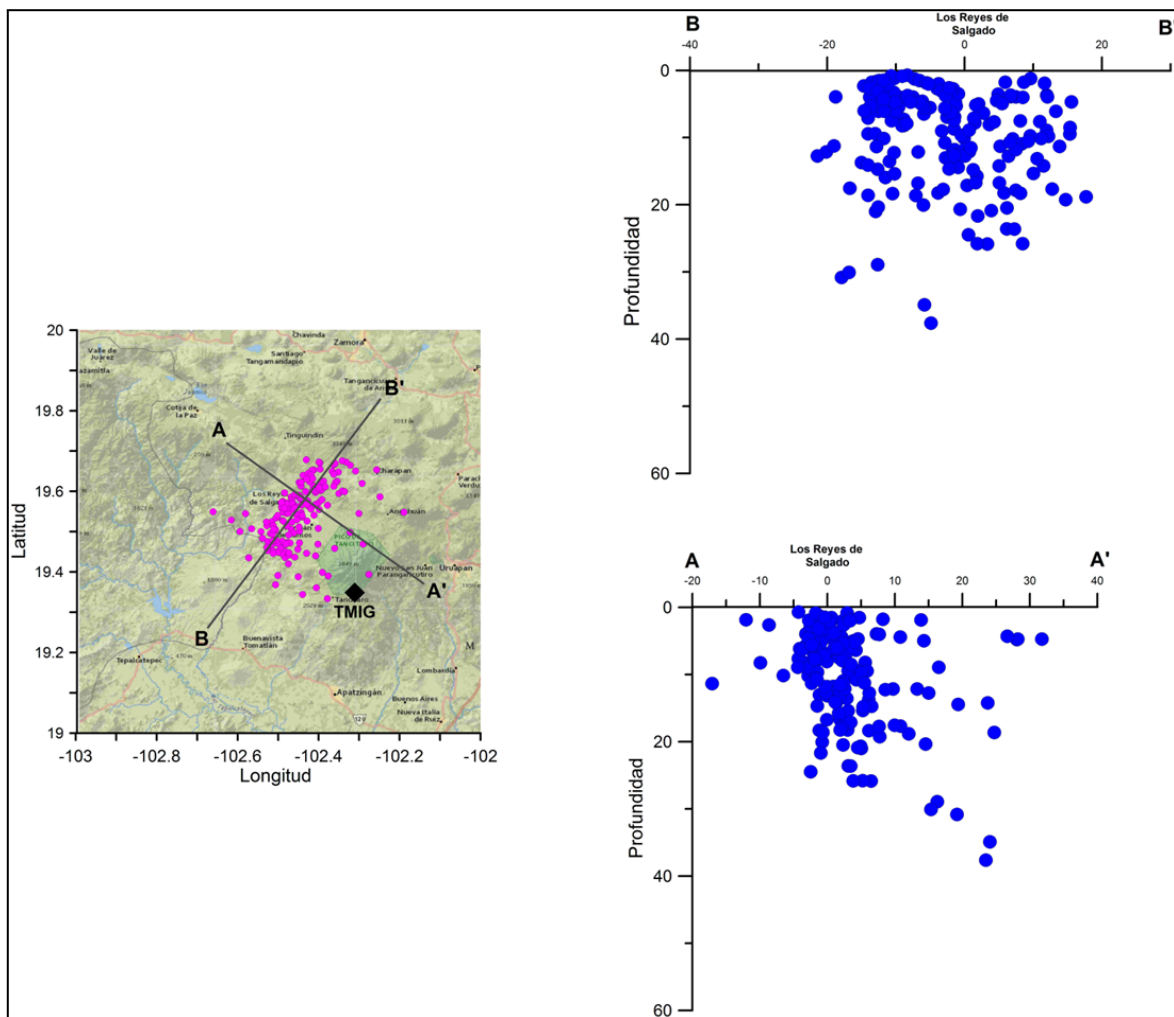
B
Los Reyes de Salgado
B'
-40
-20
0
20
0
20
40
60
Profundidad

20
19.8
19.6
19.4
19.2
19
Latitud
-103
-102.8
-102.6
-102.4
-102.2
-102
Longitud
Chavinda
Zamora
Valle de Juárez
Santiago Tangamandapio
Jiquilpan
Mazamitla
Tangancícuaro de Arista
Cotija de la Paz
Tingüindín
Charapan
Paracho
Los Reyes de Salgado
Angahuan
Pico de Tancítaro
Nuevo San Juan Parangaricutiro
Uruapan
Tancítaro
Buenavista Tomatlán
Tepalcatepec
Lombardía
Apatzingán
Buenos Aires
Nueva Italia de Ruiz
A
B'
A'
B
TMIG

A
Los Reyes de Salgado
A'
-20
-10
0
10
20
30
40
0
20
40
60
Profundidad